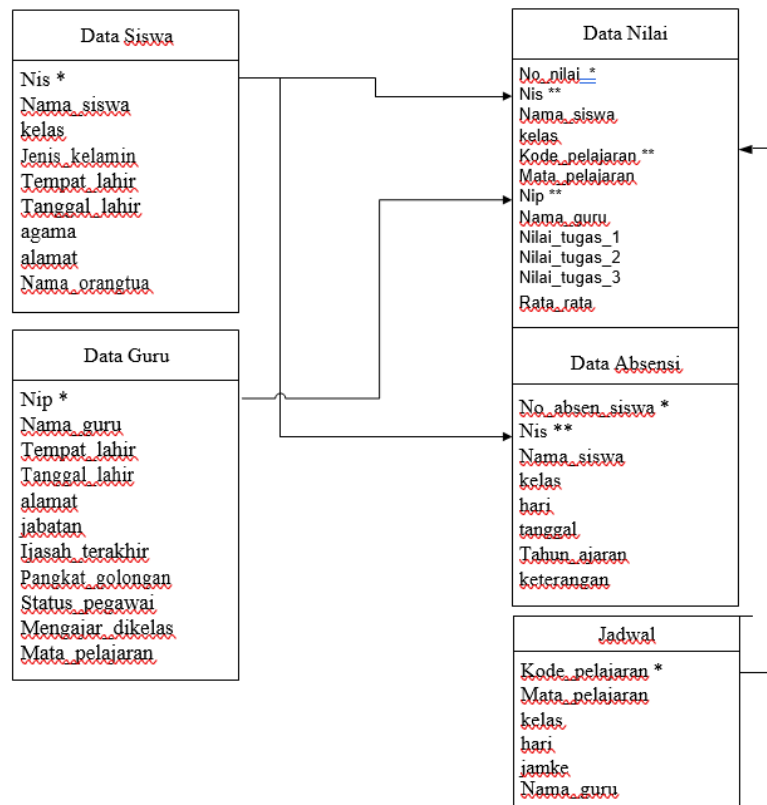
Data Siswa

Nis *
Nama_siswa
kelas
Jenis_kelamin
Tempat_lahir
Tanggal_lahir
agama
alamat
Nama_orangtua

Data Guru

Nip *
Nama_guru
Tempat_lahir
Tanggal_lahir
alamat
jabatan
Ijasah_terakhir
Pangkat_golongan
Status_pegawai
Mengajar_dikelas
Mata_pelajaran

Data Nilai

No_nilai_*
Nis **
Nama_siswa
kelas
Kode_pelajaran **
Mata_pelajaran
Nip **
Nama_guru
Nilai_tugas_1
Nilai_tugas_2
Nilai_tugas_3
Rata_rata

Data Absensi

No_absen_siswa *
Nis **
Nama_siswa
kelas
hari
tanggal
Tahun_ajaran
keterangan

Jadwal

Kode_pelajaran *
Mata_pelajaran
kelas
hari
jamke
Nama_guru